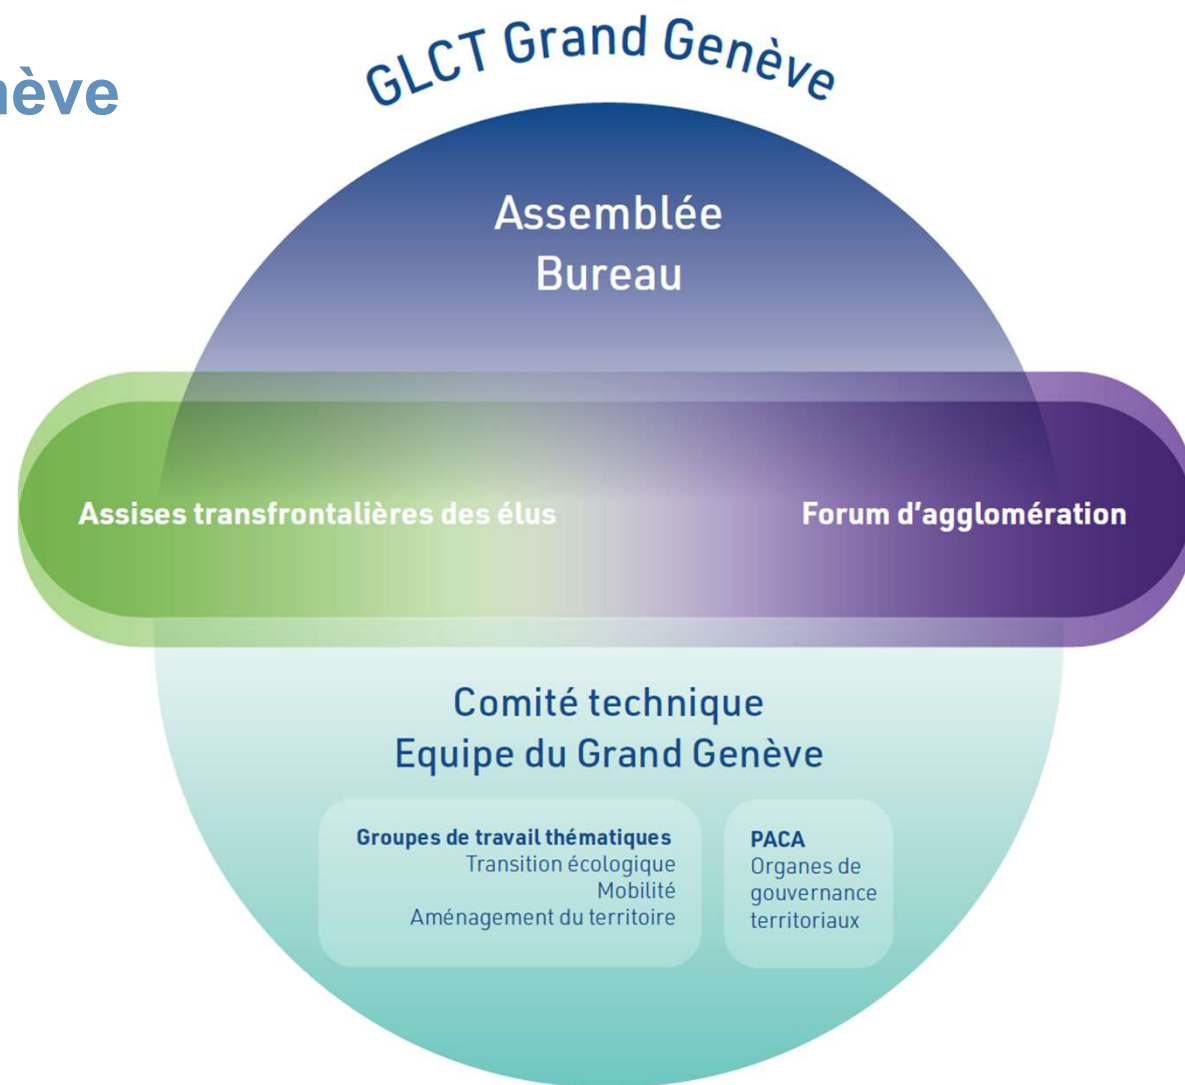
nève

GLCT Grand Genève

Assemblée
Bureau

Assises transfrontalières des élus

Forum d'agglomération

Comité technique
Equipe du Grand Genève

Groupes de travail thématiques
Transition écologique
Mobilité
Aménagement du territoire

PACA
Organes de gouvernance territoriaux